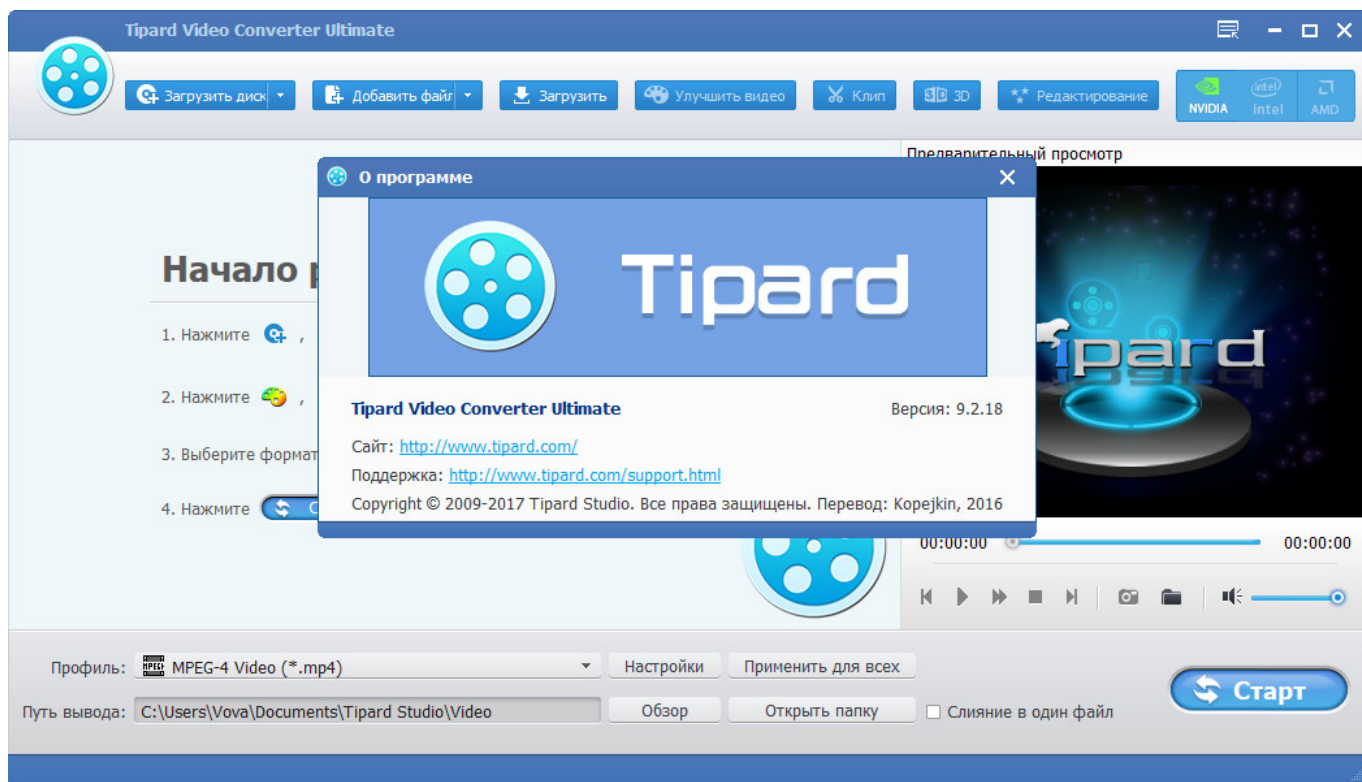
Tipard Video Converter Ultimate

Загрузить диск
Добавить файл
Загрузить
Улучшить видео
Клип
3D
Редактирование
NVIDIA
intel
AMD

Предварительный просмотр

Начало р

1. Нажмите ,

2. Нажмите ,

3. Выберите формат

4. Нажмите

О программе

Tipard

Tipard Video Converter Ultimate
Версия: 9.2.18

Сайт: http://www.tipard.com/

Поддержка: http://www.tipard.com/support.html

Copyright © 2009-2017 Tipard Studio. Все права защищены. Перевод: Kopejkin, 2016

Tipard

00:00:00
00:00:00

Профиль: MPEG-4 Video (*.mp4)
Настройки
Применить для всех

Путь вывода: C:\Users\Vova\Documents\Tipard Studio\Video
Обзор
Открыть папку
Слияние в один файл

Старт